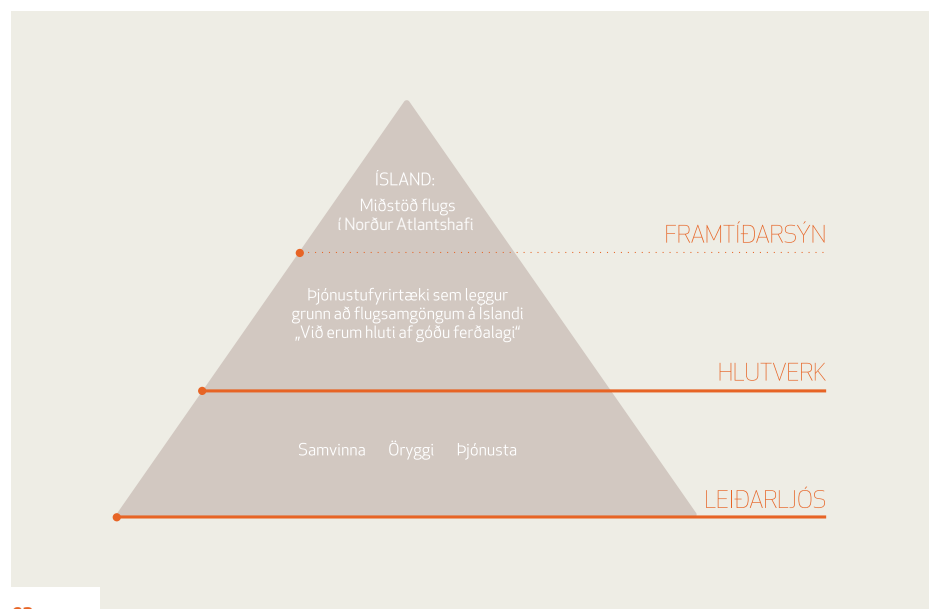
ÍSLAND:
Miðstöð flugs
í Norður Atlantshafi

FRAMTÍÐARSÝN

Þjónustufyrirtæki sem leggur grunn að flugsamgöngum á Íslandi
„Við erum hluti af góðu ferðalagi"

HLUTVERK

Samvinna Öryggi Þjónusta

LEIÐARLJÓS